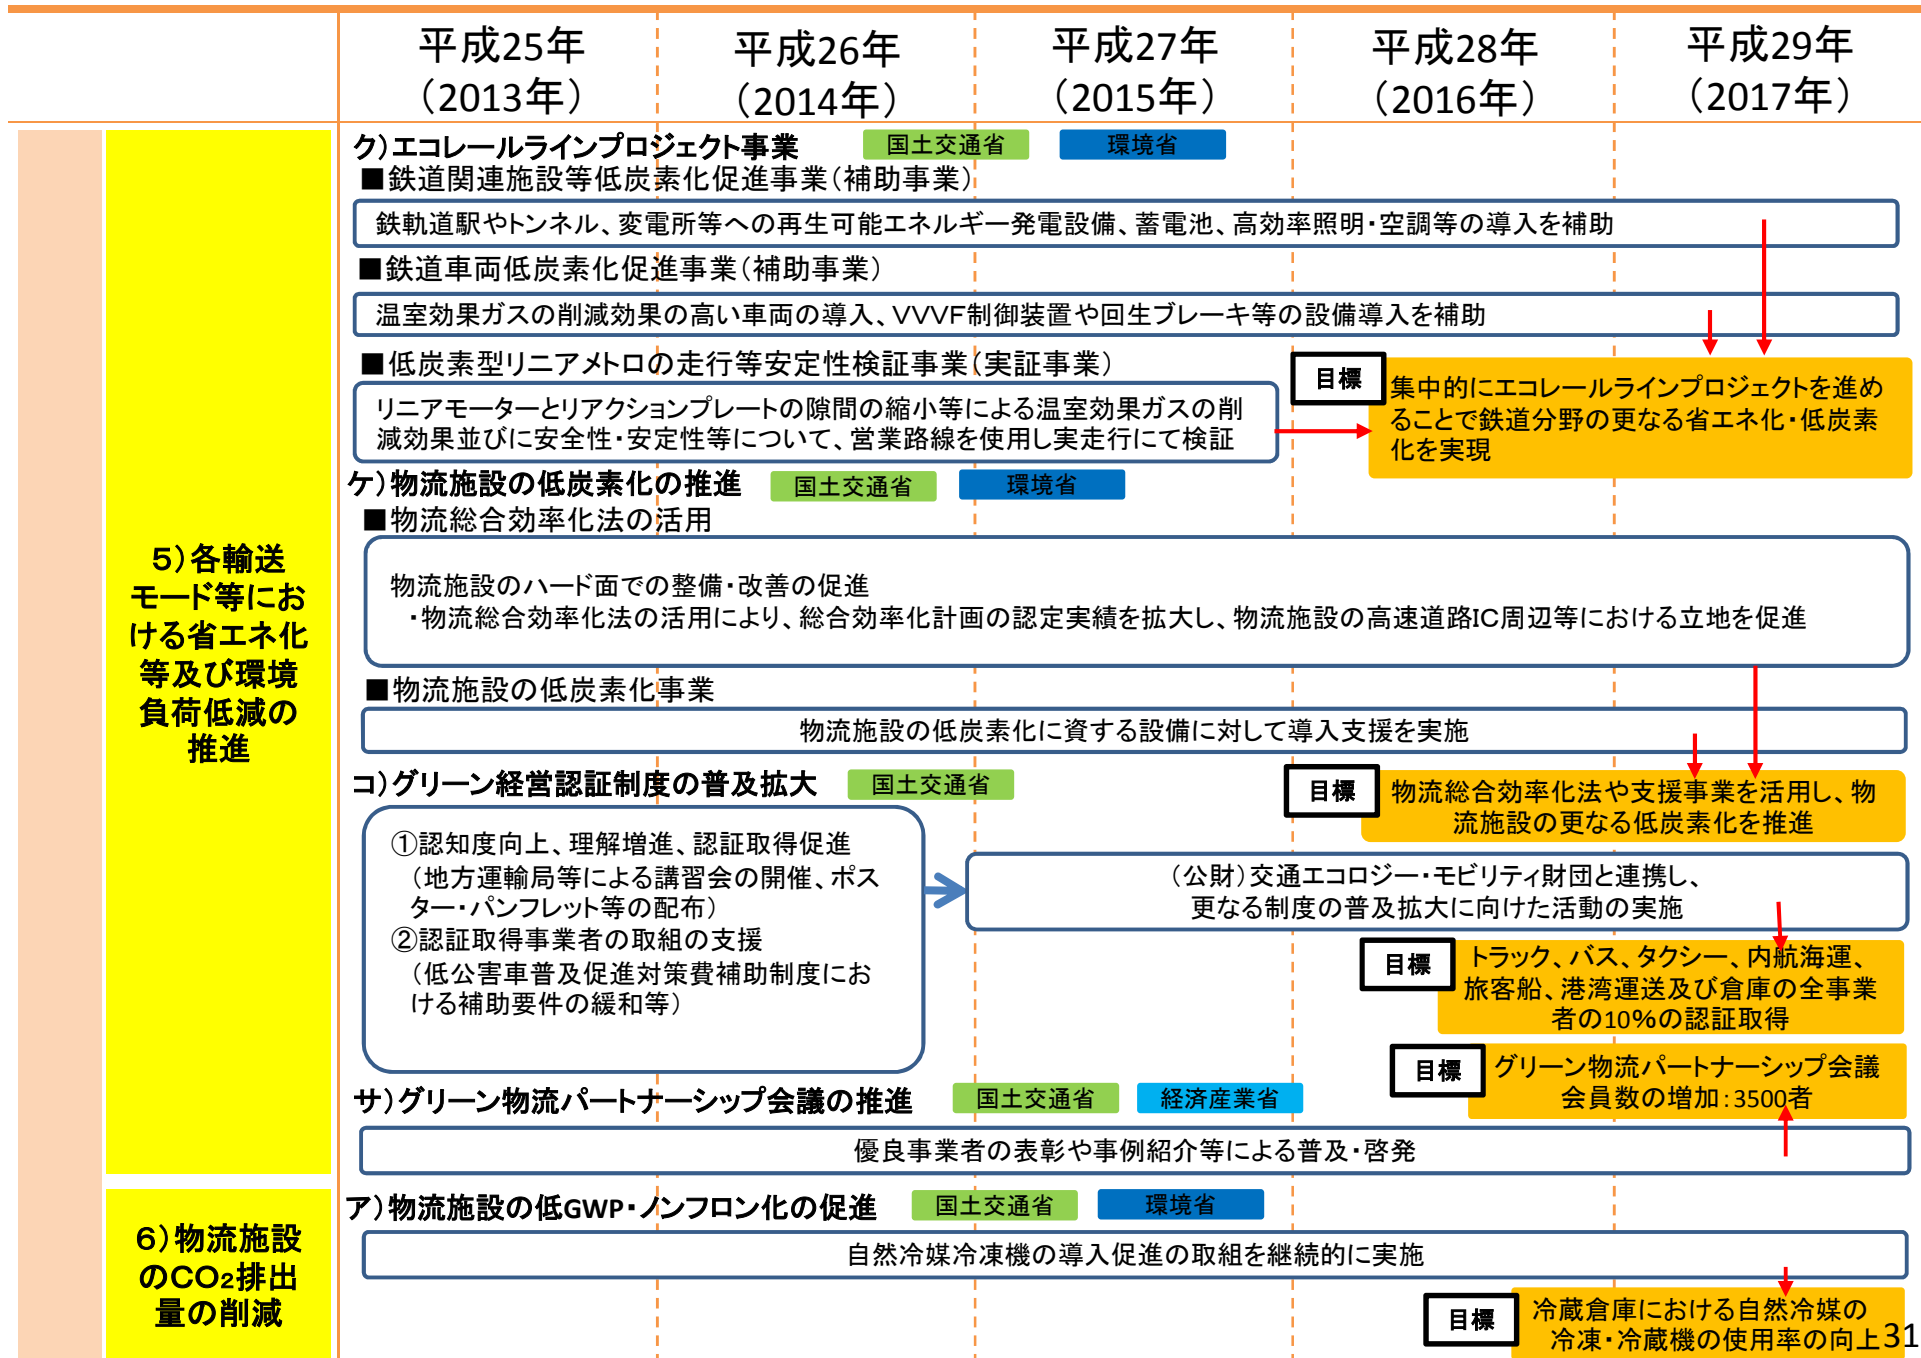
| 平成25年（2013年） | 平成26年（2014年） | 平成27年（2015年） | 平成28年（2016年） | 平成29年（2017年） |
|---|---|---|---|---|

5）各輸送モード等における省エネ化等及び環境負荷低減の推進

ク）エコレールラインプロジェクト事業 国土交通省 環境省

■鉄道関連施設等低炭素化促進事業（補助事業）

鉄軌道駅やトンネル、変電所等への再生可能エネルギー発電設備、蓄電池、高効率照明・空調等の導入を補助

■鉄道車両低炭素化促進事業（補助事業）

温室効果ガスの削減効果の高い車両の導入、VVVF制御装置や回生ブレーキ等の設備導入を補助

■低炭素型リニアメトロの走行等安定性検証事業（実証事業）

リニアモーターとリアクションプレートの隙間の縮小等による温室効果ガスの削減効果並びに安全性・安定性等について、営業路線を使用し実走行にて検証

目標 集中的にエコレールラインプロジェクトを進めることで鉄道分野の更なる省エネ化・低炭素化を実現

ケ）物流施設の低炭素化の推進 国土交通省 環境省

■物流総合効率化法の活用

物流施設のハード面での整備・改善の促進
・物流総合効率化法の活用により、総合効率化計画の認定実績を拡大し、物流施設の高速道路IC周辺等における立地を促進

■物流施設の低炭素化事業

物流施設の低炭素化に資する設備に対して導入支援を実施

コ）グリーン経営認証制度の普及拡大 国土交通省

目標 物流総合効率化法や支援事業を活用し、物流施設の更なる低炭素化を推進

①認知度向上、理解増進、認証取得促進
（地方運輸局等による講習会の開催、ポスター・パンフレット等の配布）
②認証取得事業者の取組の支援
（低公害車普及促進対策費補助制度における補助要件の緩和等）

（公財）交通エコロジー・モビリティ財団と連携し、
更なる制度の普及拡大に向けた活動の実施

目標 トラック、バス、タクシー、内航海運、旅客船、港湾運送及び倉庫の全事業者の10％の認証取得

目標 グリーン物流パートナーシップ会議会員数の増加：3500者

サ）グリーン物流パートナーシップ会議の推進 国土交通省 経済産業省

優良事業者の表彰や事例紹介等による普及・啓発

6）物流施設のCO₂排出量の削減

ア）物流施設の低GWP・ノンフロン化の促進 国土交通省 環境省

自然冷媒冷凍機の導入促進の取組を継続的に実施

目標 冷蔵倉庫における自然冷媒の冷凍・冷蔵機の使用率の向上

31